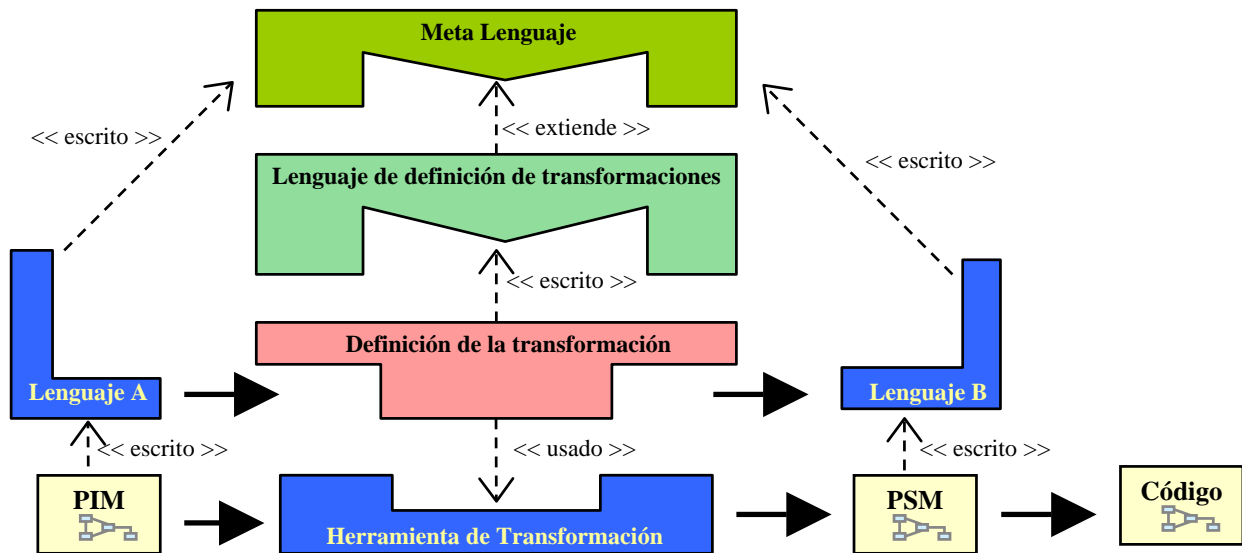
Meta Lenguaje

<< escrito >>

<< extiende >>

<< escrito >>

Lenguaje de definición de transformaciones

<< escrito >>

Definición de la transformación

Lenguaje A

Lenguaje B

<< escrito >>

<< usado >>

<< escrito >>

PIM

Herramienta de Transformación

PSM

Código